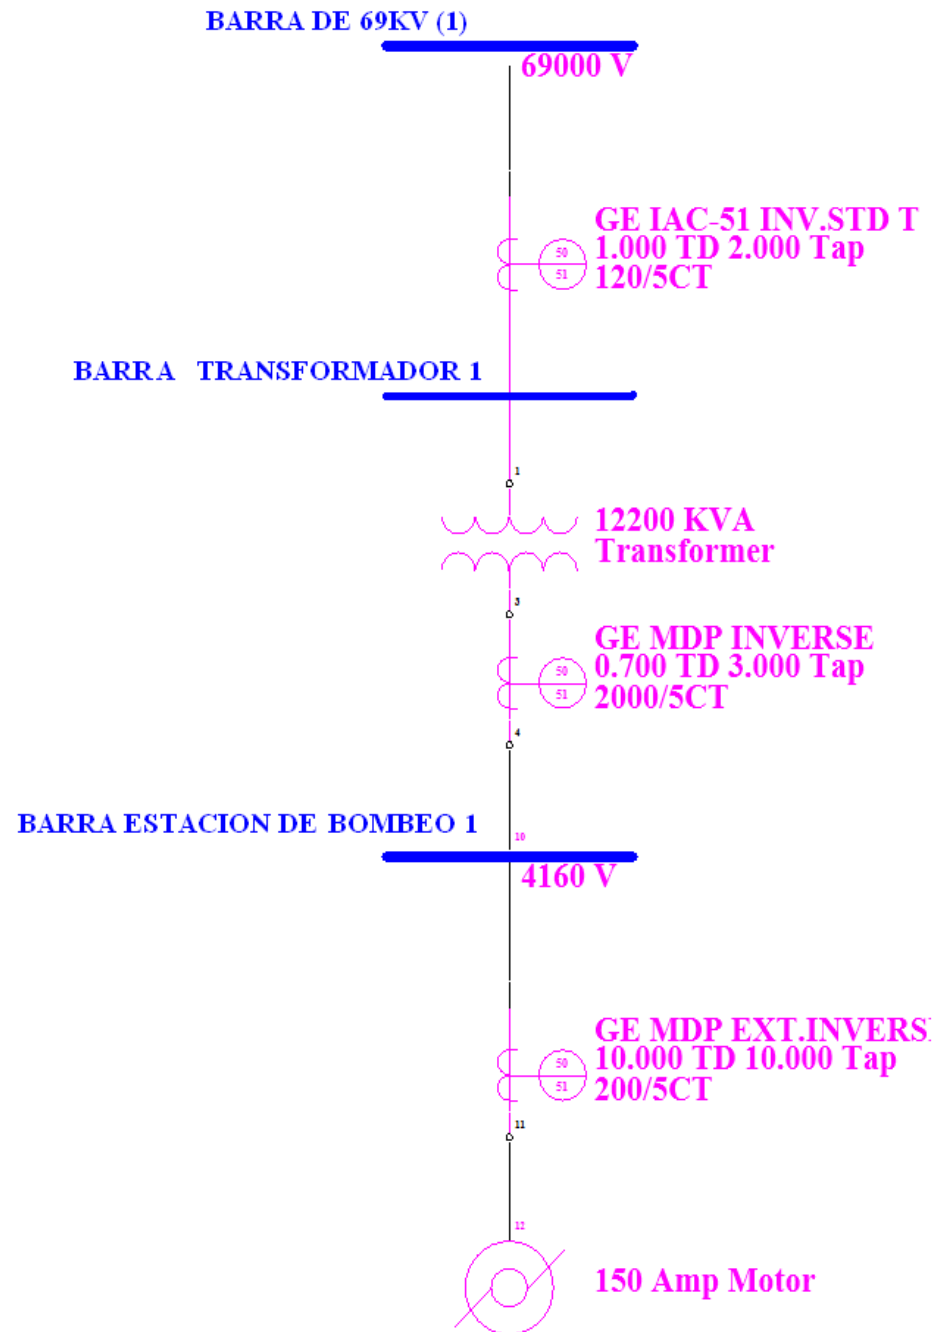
BARRA DE 69KV (1)

69000 V

GE IAC-51 INV.STD T
1.000 TD 2.000 Tap
120/5CT

50
51

BARRA TRANSFORMADOR 1

1

12200 KVA
Transformer

3

GE MDP INVERSE
0.700 TD 3.000 Tap
2000/5CT

50
51

4

BARRA ESTACION DE BOMBEO 1

10

4160 V

GE MDP EXT.INVERS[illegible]
10.000 TD 10.000 Tap
200/5CT

50
51

11

12

150 Amp Motor